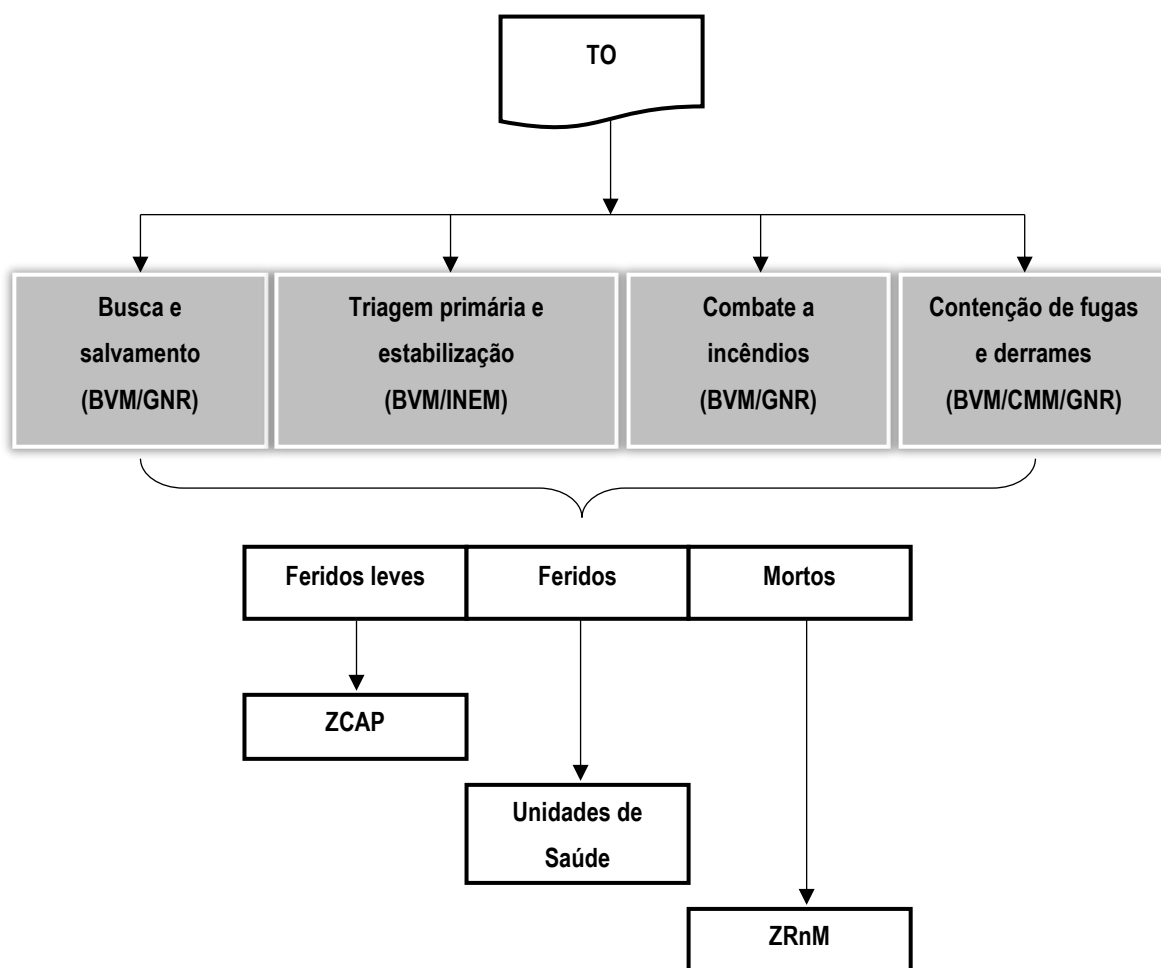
TO

Busca e salvamento (BVM/GNR)

Triagem primária e estabilização (BVM/INEM)

Combate a incêndios (BVM/GNR)

Contenção de fugas e derrames (BVM/CMM/GNR)

Feridos leves

Feridos

Mortos

ZCAP

Unidades de Saúde

ZRnM